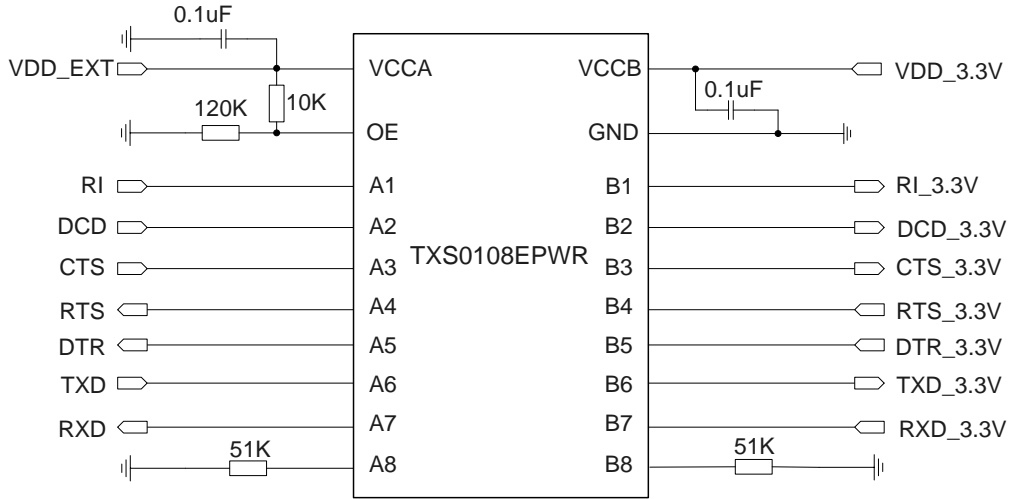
0.1uF

VDD_EXT

VCCA

VCCB

VDD_3.3V

0.1uF

120K

10K

OE

GND

RI

A1

B1

RI_3.3V

DCD

A2

B2

DCD_3.3V

CTS

A3

TXS0108EPWR

B3

CTS_3.3V

RTS

A4

B4

RTS_3.3V

DTR

A5

B5

DTR_3.3V

TXD

A6

B6

TXD_3.3V

RXD

A7

B7

RXD_3.3V

51K

A8

B8

51K